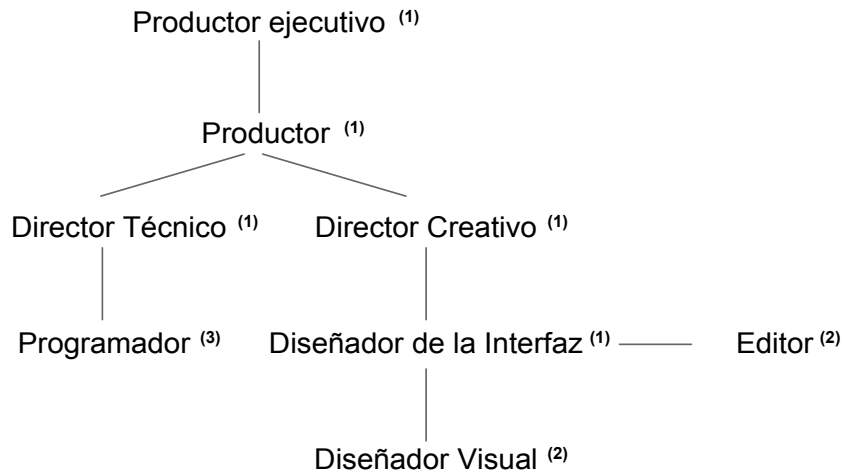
Productor ejecutivo $^{(1)}$

Productor $^{(1)}$

Director Técnico $^{(1)}$
Director Creativo $^{(1)}$

Programador $^{(3)}$
Diseñador de la Interfaz $^{(1)}$
Editor $^{(2)}$

Diseñador Visual $^{(2)}$